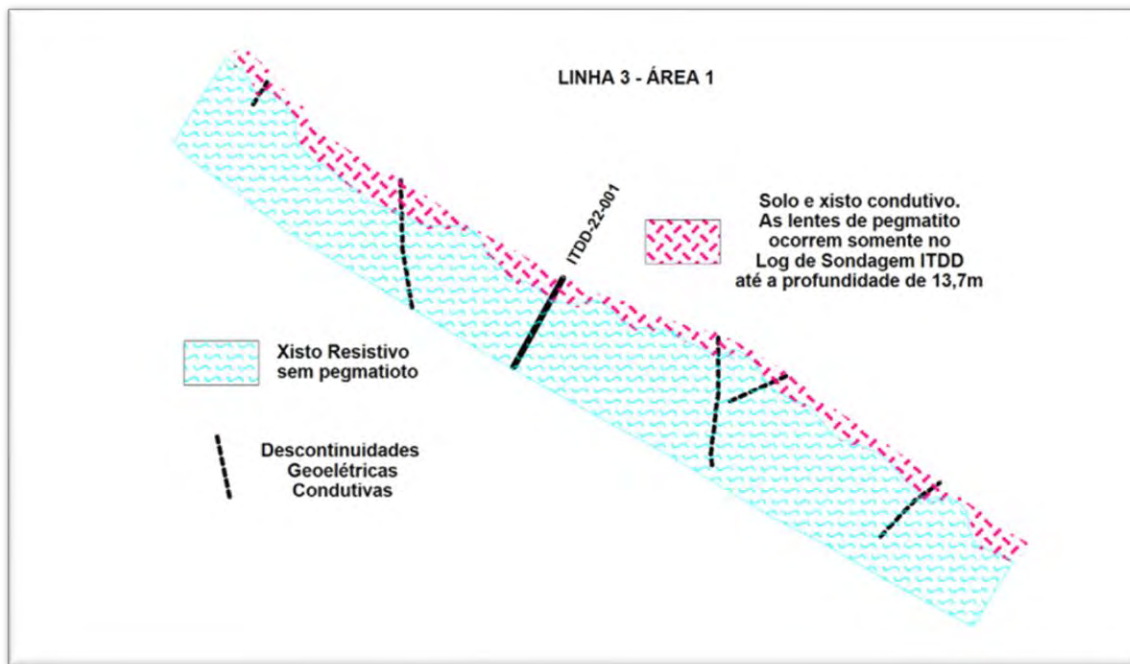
LINHA 3 - ÁREA 1

ITDD-22-001

Solo e xisto condutivo. As lentes de pegmatito ocorrem somente no Log de Sondagem ITDD até a profundidade de 13,7m

Xisto Resistivo sem pegmatioto

Descontinuidades Geoelétricas Condutivas